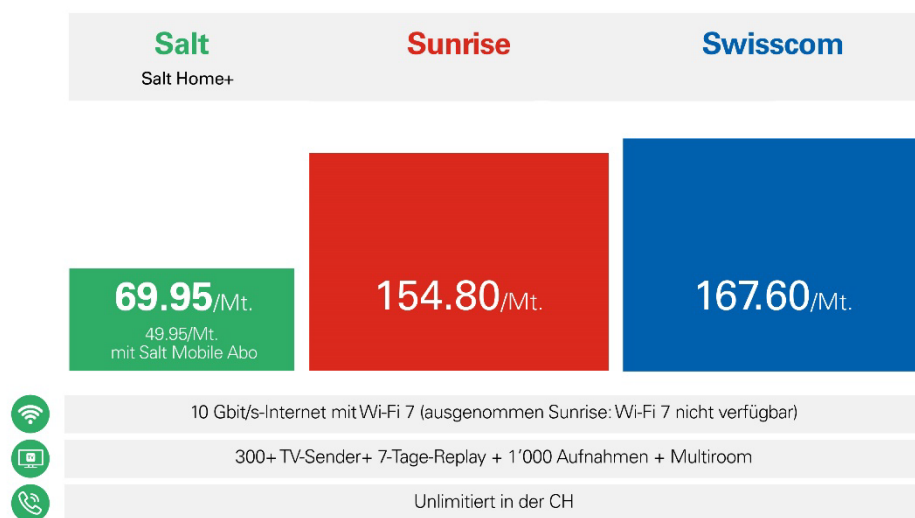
Salt
Salt Home+

Sunrise

Swisscom

69.95/Mt.
49.95/Mt.
mit Salt Mobile Abo

154.80/Mt.

167.60/Mt.

10 Gbit/s-Internet mit Wi-Fi 7 (ausgenommen Sunrise: Wi-Fi 7 nicht verfügbar)

300+ TV-Sender+ 7-Tage-Replay + 1'000 Aufnahmen + Multiroom

Unlimitiert in der CH